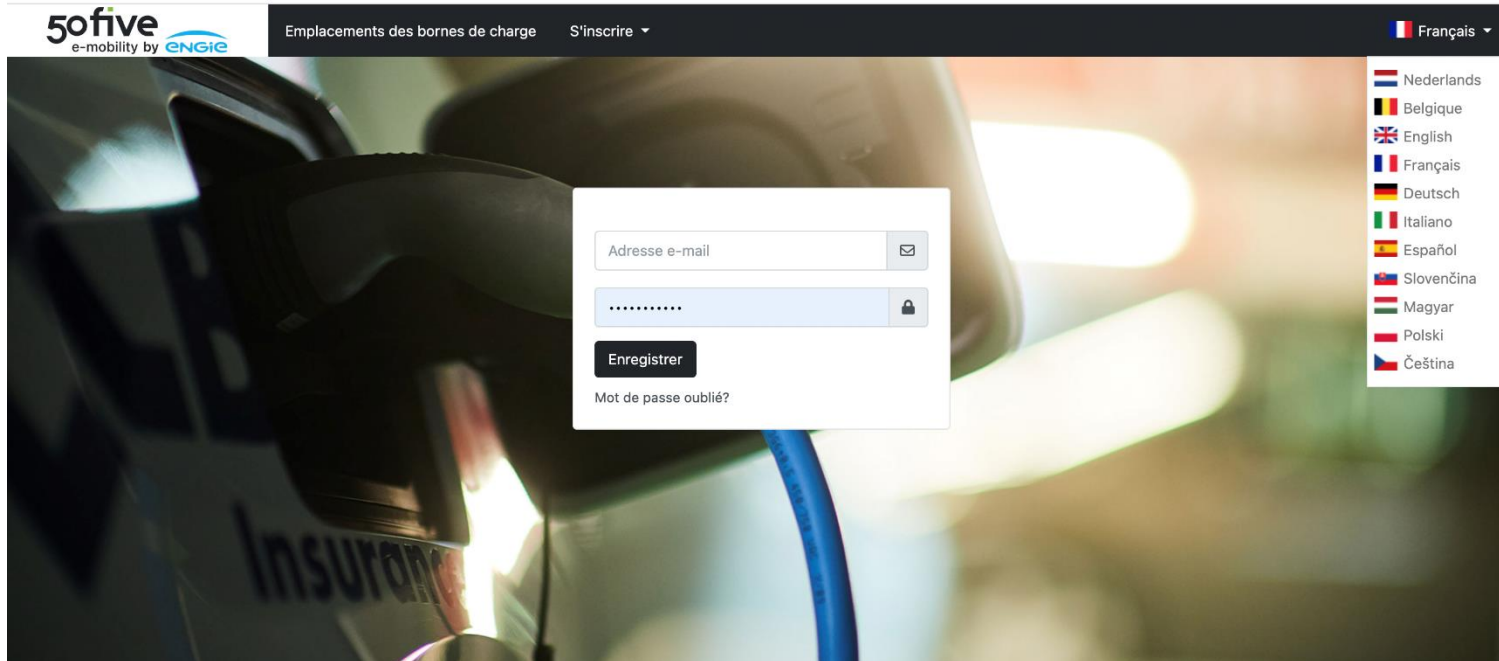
50five e-mobility by engie

Emplacements des bornes de charge

S'inscrire

Français

Nederlands
Belgique
English
Français
Deutsch
Italiano
Español
Slovenčina
Magyar
Polski
Čeština

Adresse e-mail

••••••••••••

Enregistrer

Mot de passe oublié?

Insurance